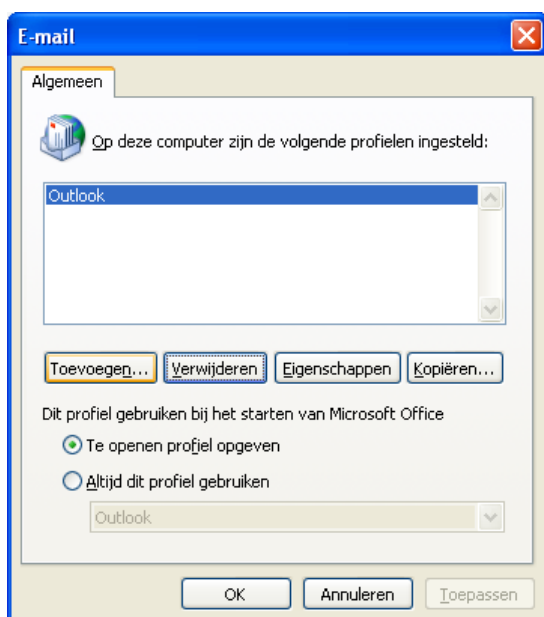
E-mail

Algemeen

Op deze computer zijn de volgende profielen ingesteld:

Outlook

Toevoegen... Verwijderen Eigenschappen Kopiëren...

Dit profiel gebruiken bij het starten van Microsoft Office

Te openen profiel opgeven

Altijd dit profiel gebruiken

Outlook

OK Annuleren Toepassen